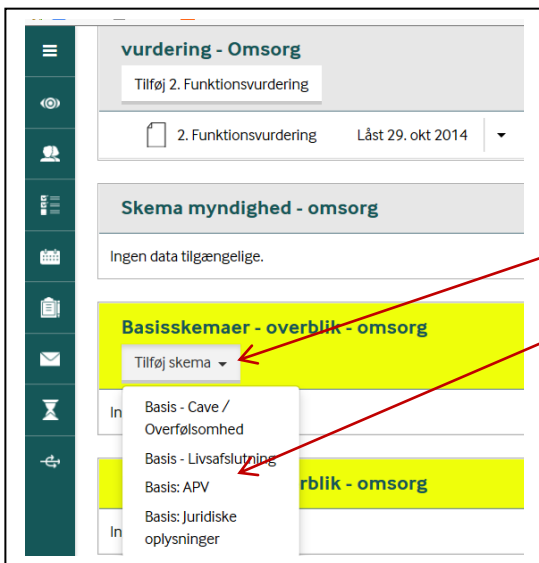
vurdering - Omsorg

Tilføj 2. Funktionsvurdering

2. Funktionsvurdering Låst 29. okt 2014

Skema myndighed - omsorg

Ingen data tilgængelige.

Basisskemaer - overblik - omsorg

Tilføj skema

In

Basis - Cave / Overfølsomhed

Basis - Livsafslutning

Basis: APV

Basis: Juridiske oplysninger

rblik - omsorg

In